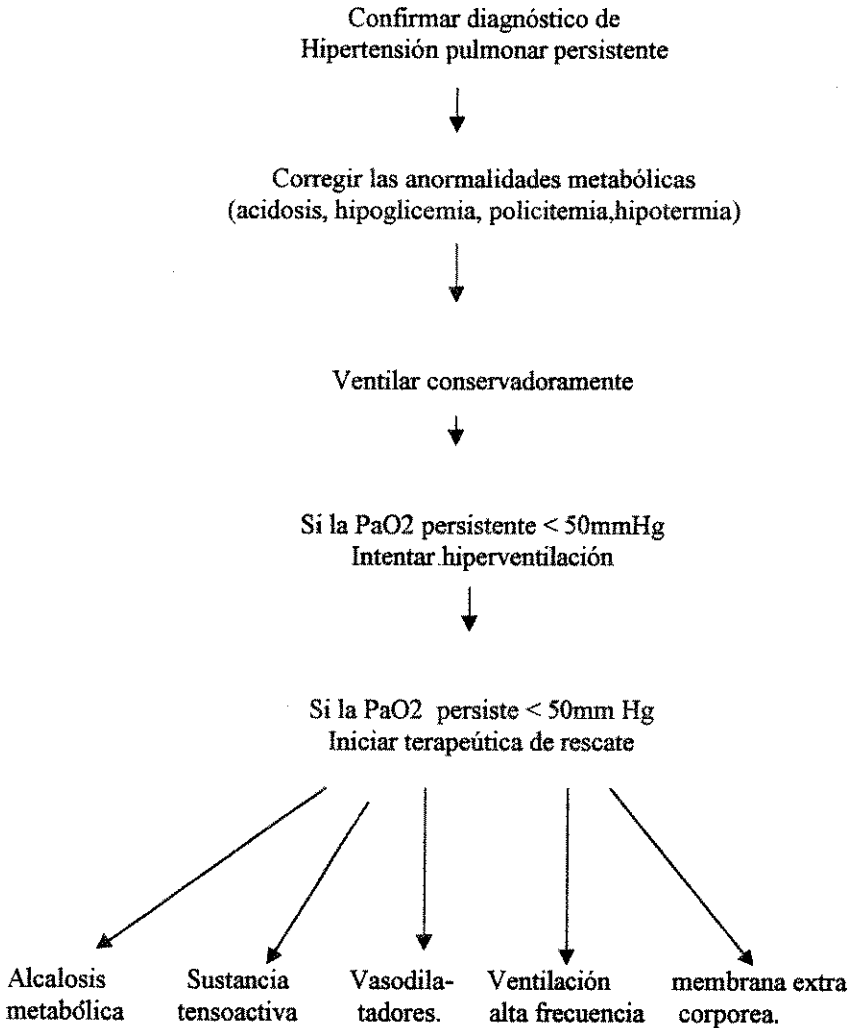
Confirmar diagnóstico de
Hipertensión pulmonar persistente

Corregir las anormalidades metabólicas
(acidosis, hipoglicemia, policitemia,hipotermia)

Ventilar conservadoramente

Si la PaO2 persistente < 50mmHg
Intentar hiperventilación

Si la PaO2 persiste < 50mm Hg
Iniciar terapeútica de rescate

Alcalosis metabólica

Sustancia tensoactiva

Vasodilatadores.

Ventilación alta frecuencia

membrana extra corporea.